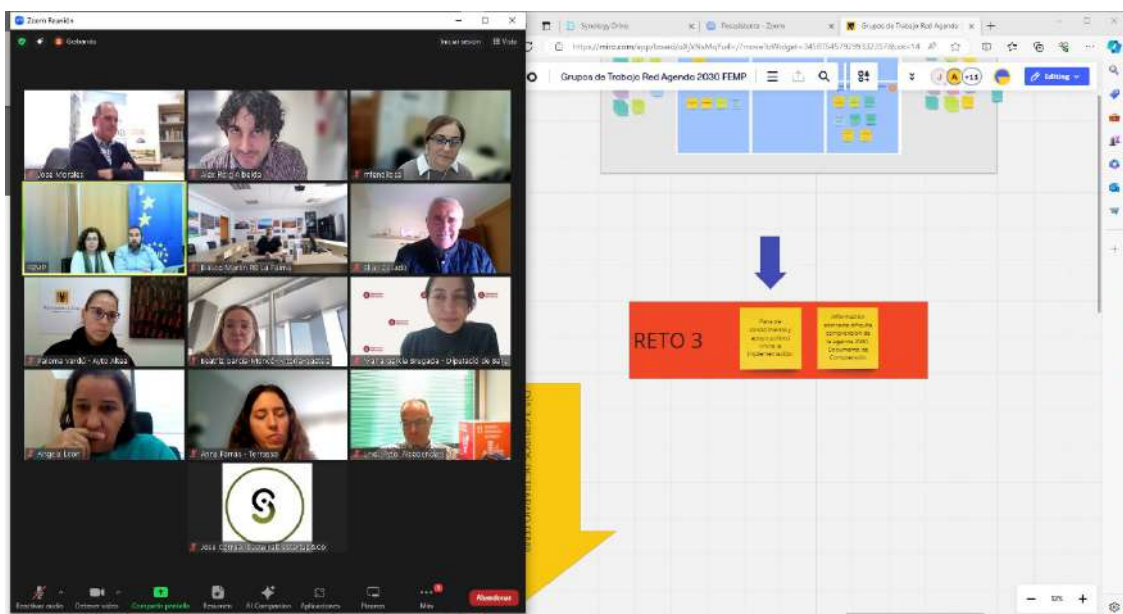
Zoom Reunión

Grupos de Trabajo Red Agenda 2030 FEMP

Editing

Jose Morales

Alex Roig Arbeda

RETO 3

Falta de conocimiento y apoyo político interno a implementación

Información elaborada difusión comprensión de la agenda 2030. Documento de Comprensión

Paloma Verdú - Ayto Altea

Angela Leon

Anna Farrás - Terrassa

Finalizar

Más

Aplicaciones

Compartir pantalla

+

−